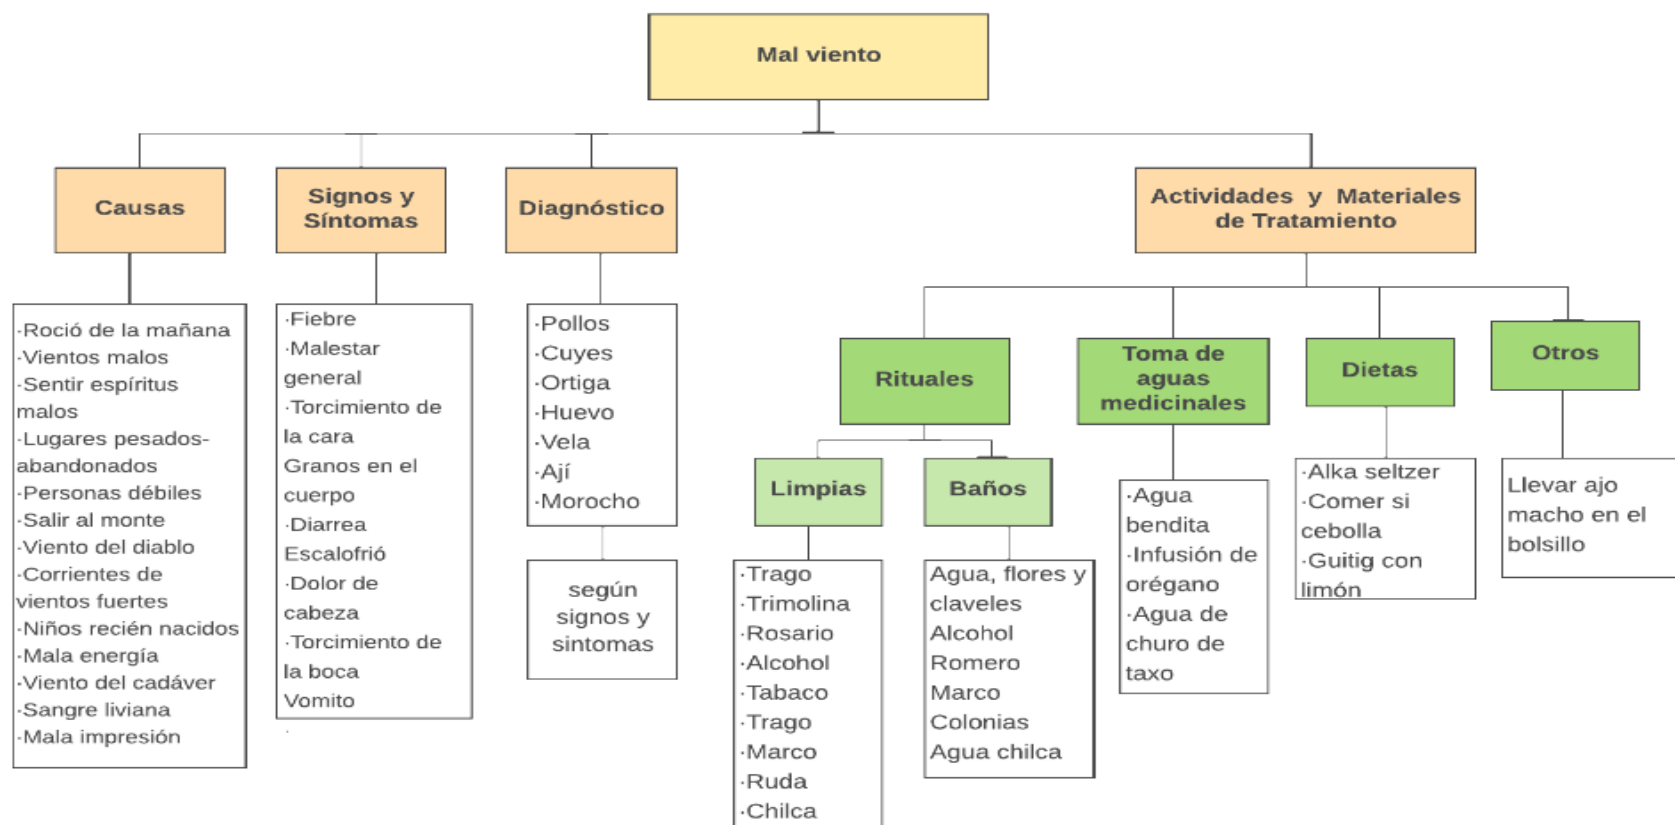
Mal viento

Causas

·Roció de la mañana
·Vientos malos
·Sentir espíritus malos
·Lugares pesados-abandonados
·Personas débiles
·Salir al monte
·Viento del diablo
·Corrientes de vientos fuertes
·Niños recién nacidos
·Mala energía
·Viento del cadáver
·Sangre liviana
·Mala impresión

Signos y Síntomas

·Fiebre
·Malestar general
·Torcimiento de la cara
Granos en el cuerpo
·Diarrea
Escalofrió
·Dolor de cabeza
·Torcimiento de la boca
Vomito

Diagnóstico

·Pollos
·Cuyes
·Ortiga
·Huevo
·Vela
·Ají
·Morocho

según signos y sintomas

Actividades y Materiales de Tratamiento

Rituales

Limpias

·Trago
·Trimolina
·Rosario
·Alcohol
·Tabaco
·Trago
·Marco
·Ruda
·Chilca

Baños

Agua, flores y claveles
Alcohol
Romero
Marco
Colonias
Agua chilca

Toma de aguas medicinales

·Agua bendita
·Infusión de orégano
·Agua de churo de taxo

Dietas

·Alka seltzer
·Comer si cebolla
·Guitig con limón

Otros

Llevar ajo macho en el bolsillo